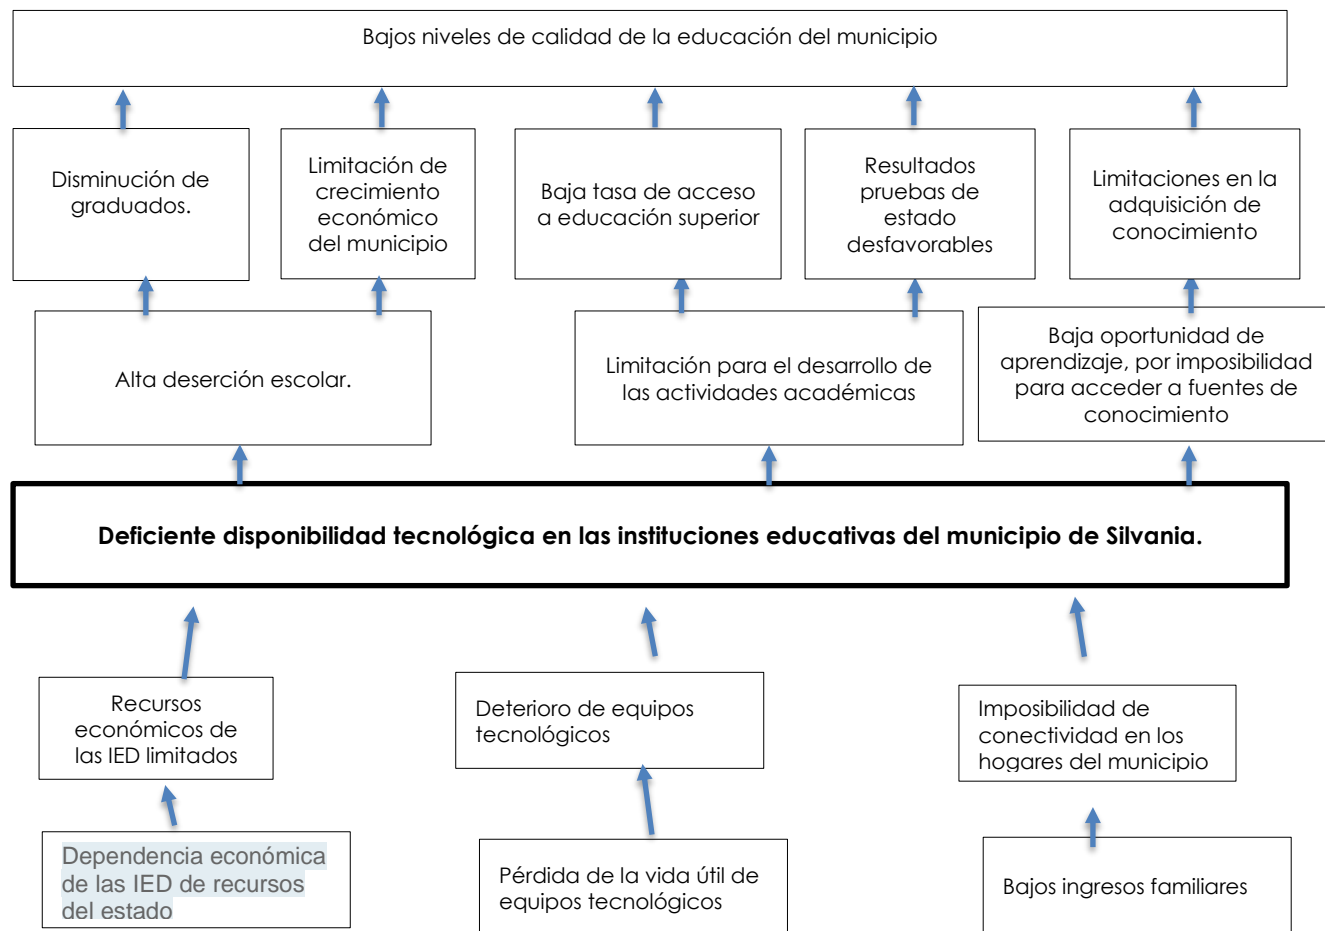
Bajos niveles de calidad de la educación del municipio

Disminución de graduados.

Limitación de crecimiento económico del municipio

Baja tasa de acceso a educación superior

Resultados pruebas de estado desfavorables

Limitaciones en la adquisición de conocimiento

Alta deserción escolar.

Limitación para el desarrollo de las actividades académicas

Baja oportunidad de aprendizaje, por imposibilidad para acceder a fuentes de conocimiento

**Deficiente disponibilidad tecnológica en las instituciones educativas del municipio de Silvania.**

Recursos económicos de las IED limitados

Deterioro de equipos tecnológicos

Imposibilidad de conectividad en los hogares del municipio

Dependencia económica de las IED de recursos del estado

Pérdida de la vida útil de equipos tecnológicos

Bajos ingresos familiares